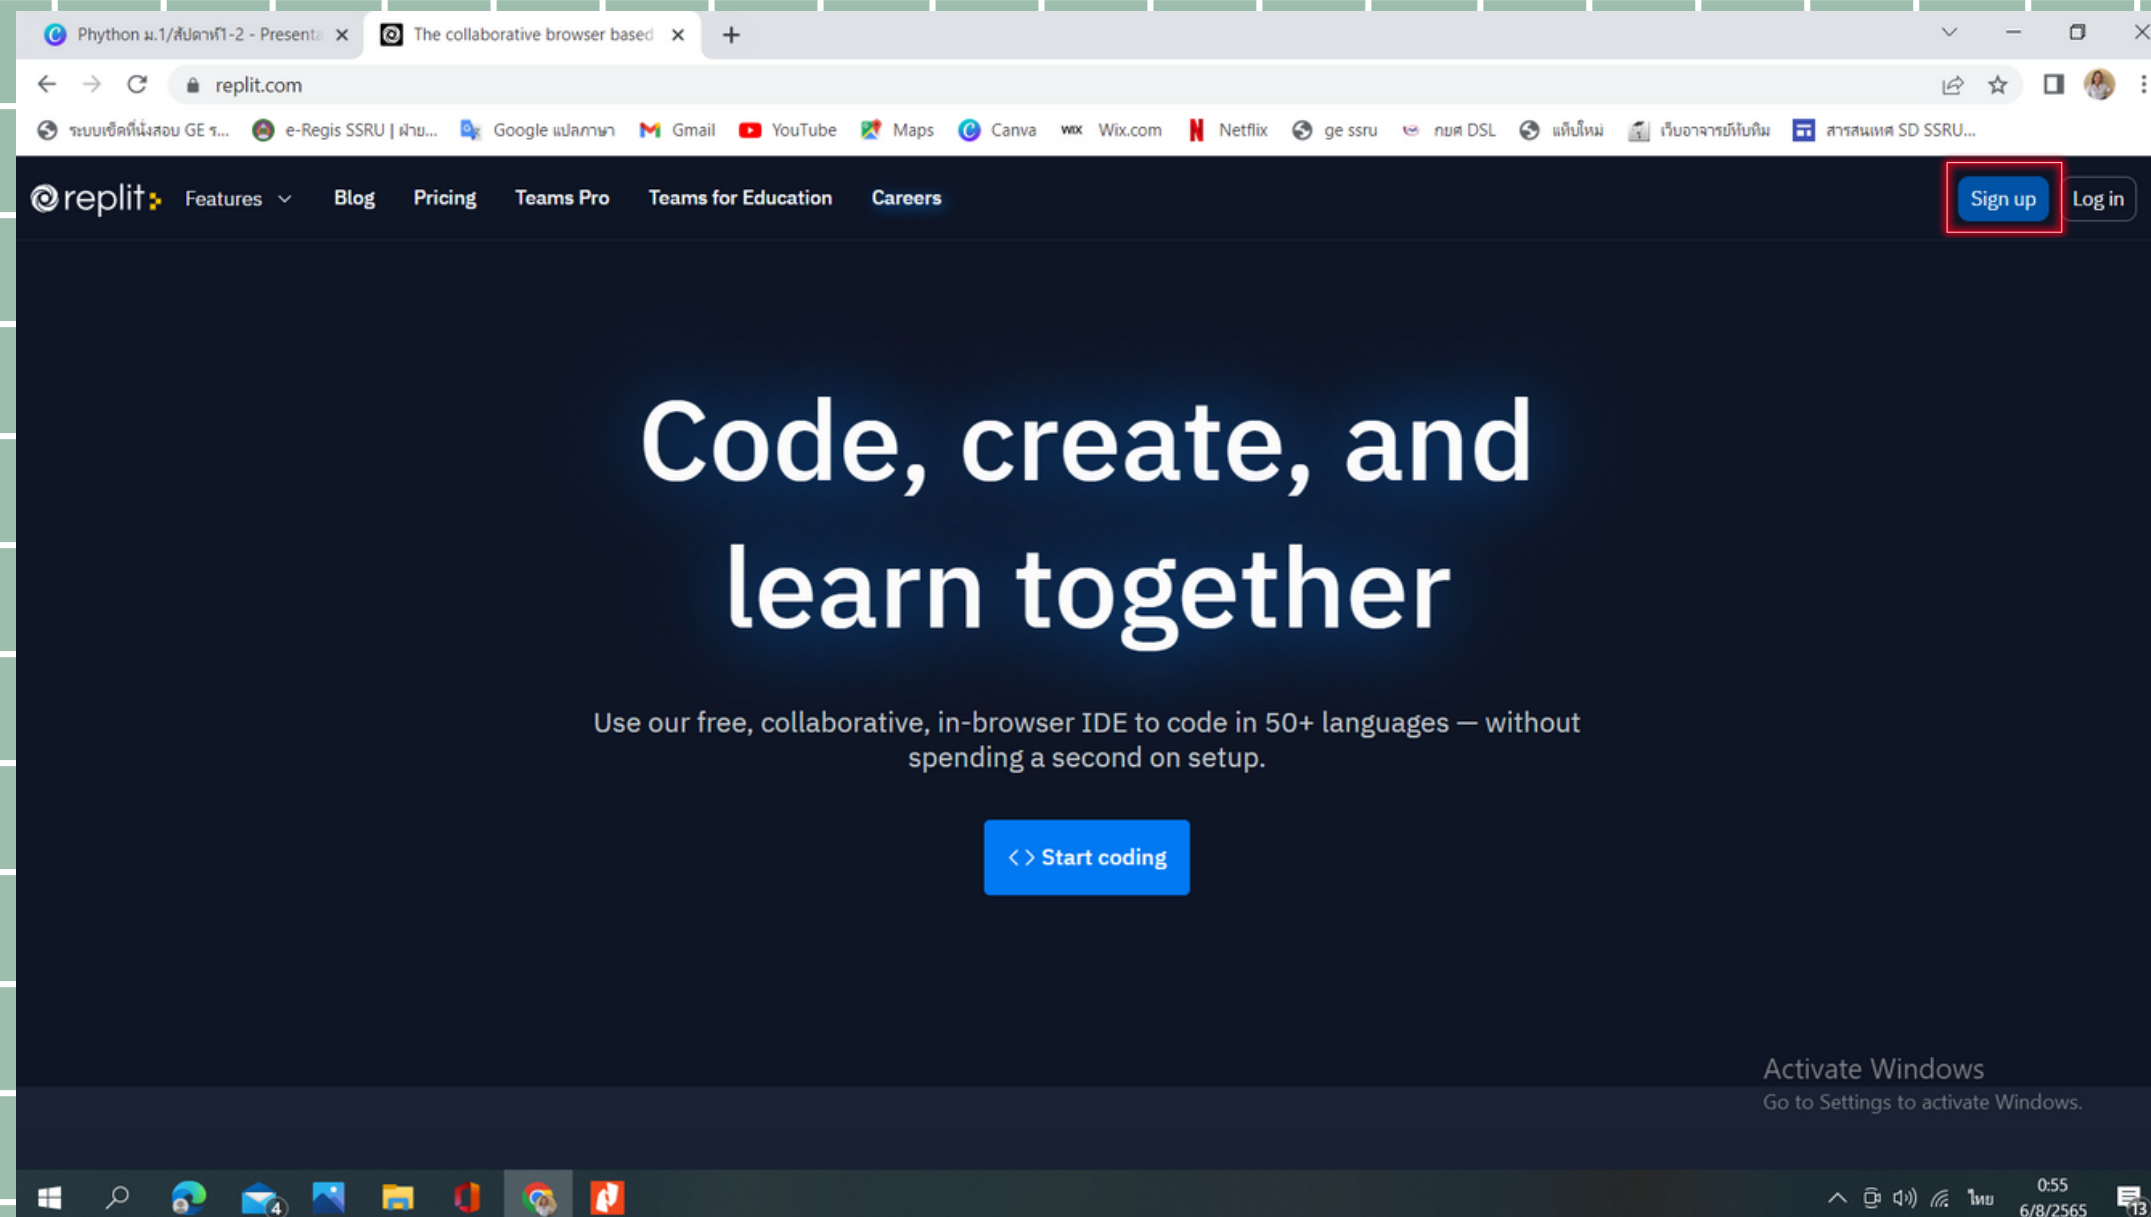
Phython ม.1/สัปดาห์1-2 - Presenta ×
The collaborative browser based ×
+

replit.com

ระบบเช็คที่นั่งสอบ GE ร... e-Regis SSRU | ฝ่าย... Google แปลภาษา Gmail YouTube Maps Canva Wix.com Netflix ge ssru กยศ DSL แก้บไหม่ เว็บอาจารย์ใบทิพ สารสนเทศ SD SSRU...

replit Features Blog Pricing Teams Pro Teams for Education Careers Sign up Log in

Code, create, and learn together

Use our free, collaborative, in-browser IDE to code in 50+ languages — without spending a second on setup.

<> Start coding

Activate Windows
Go to Settings to activate Windows.

ไทย 0:55 6/8/2565 4 13